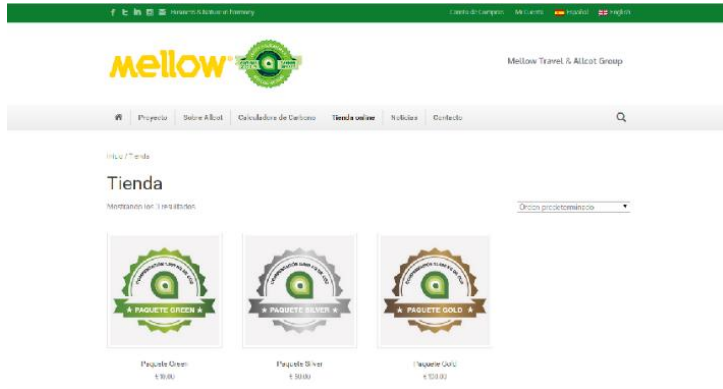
Hamburg & Bahia in Germany

Cesta de Compras   Mi Cuenta   Español   English

mellow

Mellow Travel & Allcot Group

Proyecto   Sobre Allcot   Calculadora de Carbono   Tienda online   Noticias   Contacto

Inicio / Tienda

Tienda

Mostrando los 3 resultados

Orden predeterminado

PAQUETE GREEN

PAQUETE SILVER

PAQUETE GOLD

Paquete Green
€ 50,00

Paquete Silver
€ 50,00

Paquete Gold
€ 100,00